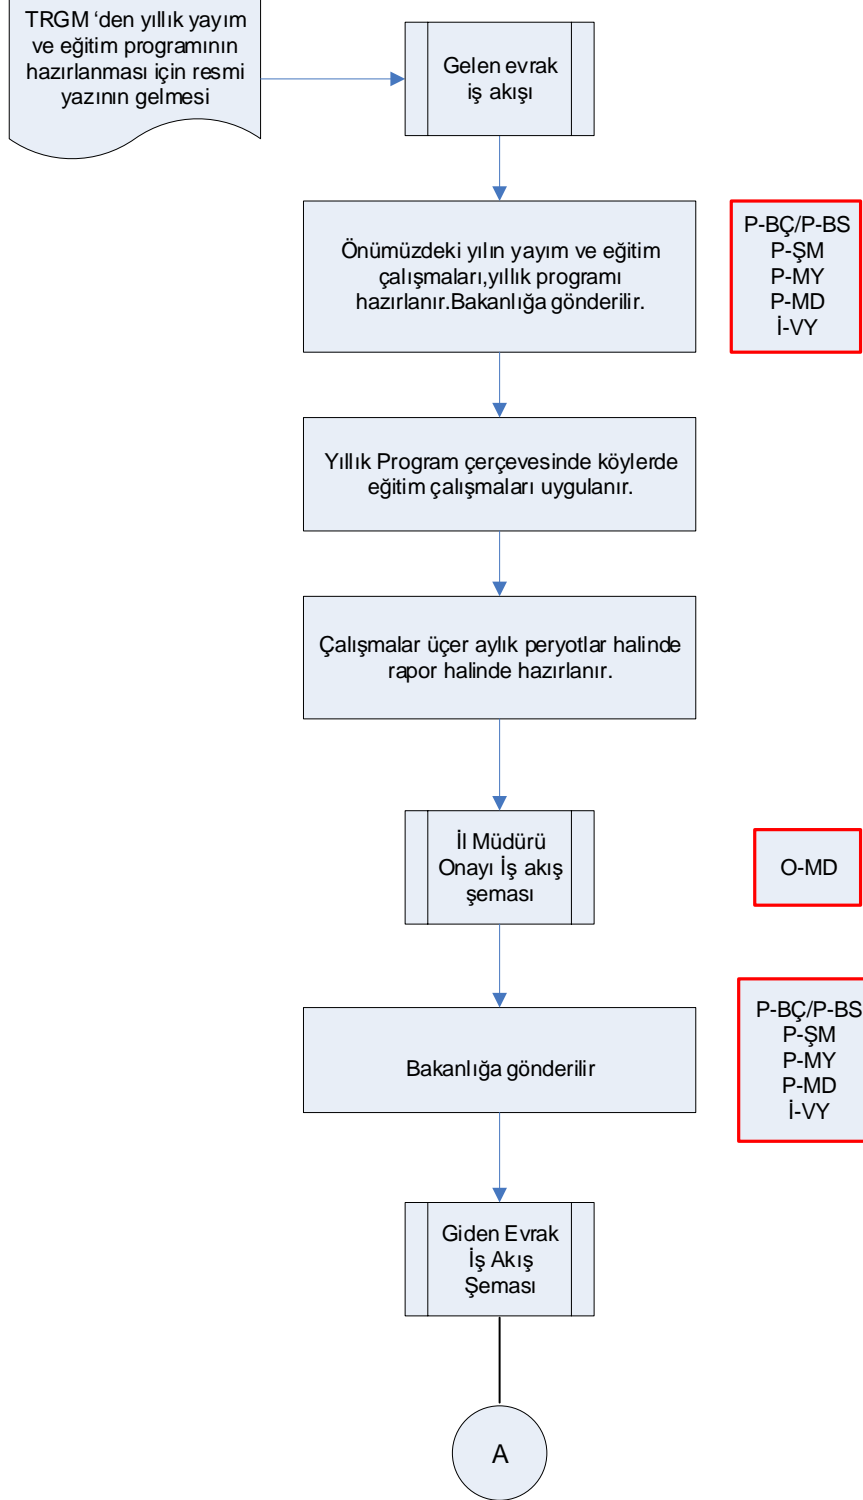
TRGM 'den yıllık yayım ve eğitim programının hazırlanması için resmi yazının gelmesi

Gelen evrak iş akışı

Önümüzdeki yılın yayım ve eğitim çalışmaları,yıllık programı hazırlanır.Bakanlığa gönderilir.

P-BÇ/P-BS
P-ŞM
P-MY
P-MD
İ-VY

Yıllık Program çerçevesinde köylerde eğitim çalışmaları uygulanır.

Çalışmalar üçer aylık peryotlar halinde rapor halinde hazırlanır.

İl Müdürü Onayı İş akış şeması

O-MD

Bakanlığa gönderilir

P-BÇ/P-BS
P-ŞM
P-MY
P-MD
İ-VY

Giden Evrak İş Akış Şeması

A